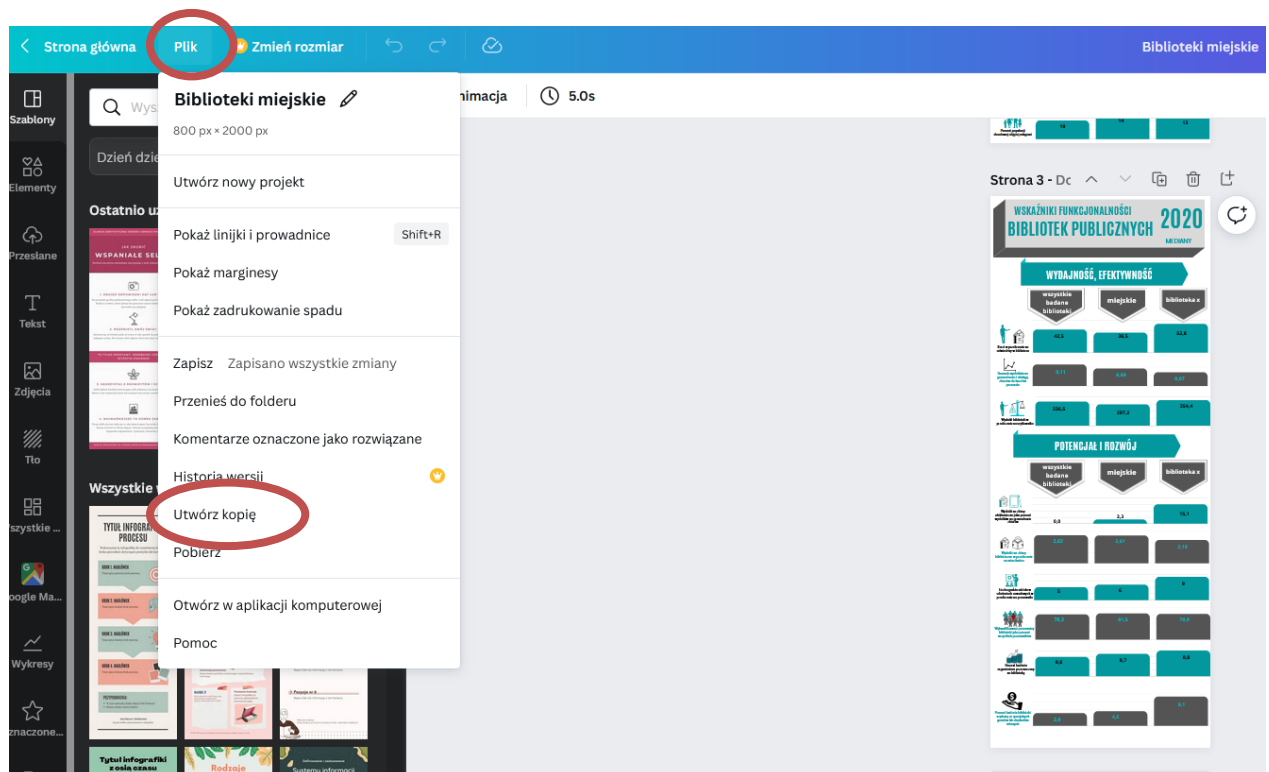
Strona główna Plik Zmień rozmiar Biblioteki miejskie

Szablony
Elementy
Przesłane
Tekst
Zdjęcia
Tło
Wszystkie ...
Google Ma...
Wykresy
Oznaczone...

Wys
Dzień dzi
Ostatnio u
Wszystkie w

Biblioteki miejskie
800 px × 2000 px

Utwórz nowy projekt

Pokaż linijki i prowadnice Shift+R
Pokaż marginesy
Pokaż zadrukowanie spadu

Zapisz Zapisano wszystkie zmiany
Przenieś do folderu
Komentarze oznaczone jako rozwiązane
Historia wersji
Utwórz kopię
Pobierz

Otwórz w aplikacji komputerowej
Pomoc

nimacja 5.0s

Strona 3 - Do

WSKAŹNIKI FUNKCJONALNOŚCI BIBLIOTEK PUBLICZNYCH 2020
MEDIANY

WYDAJNOŚĆ, EFEKTYWNOŚĆ
wszystkie badane biblioteki
miejskie
biblioteka x
42,5 36,5 53,6
0,11 4,44 3,67
336,6 297,3 354,4

POTENCJAŁ I ROZWÓJ
wszystkie badane biblioteki
miejskie
biblioteka x
0,0 2,3 15,1
2,62 2,51 2,16
5 4 8
78,2 81,2 76,4
9,6 8,7 9,8
3,8 4,4 9,1

TYTUŁ INFOGRAFIKI PROCESU
Tytuł infografiki z osią czasu
Rodzaje
Systemy informacji